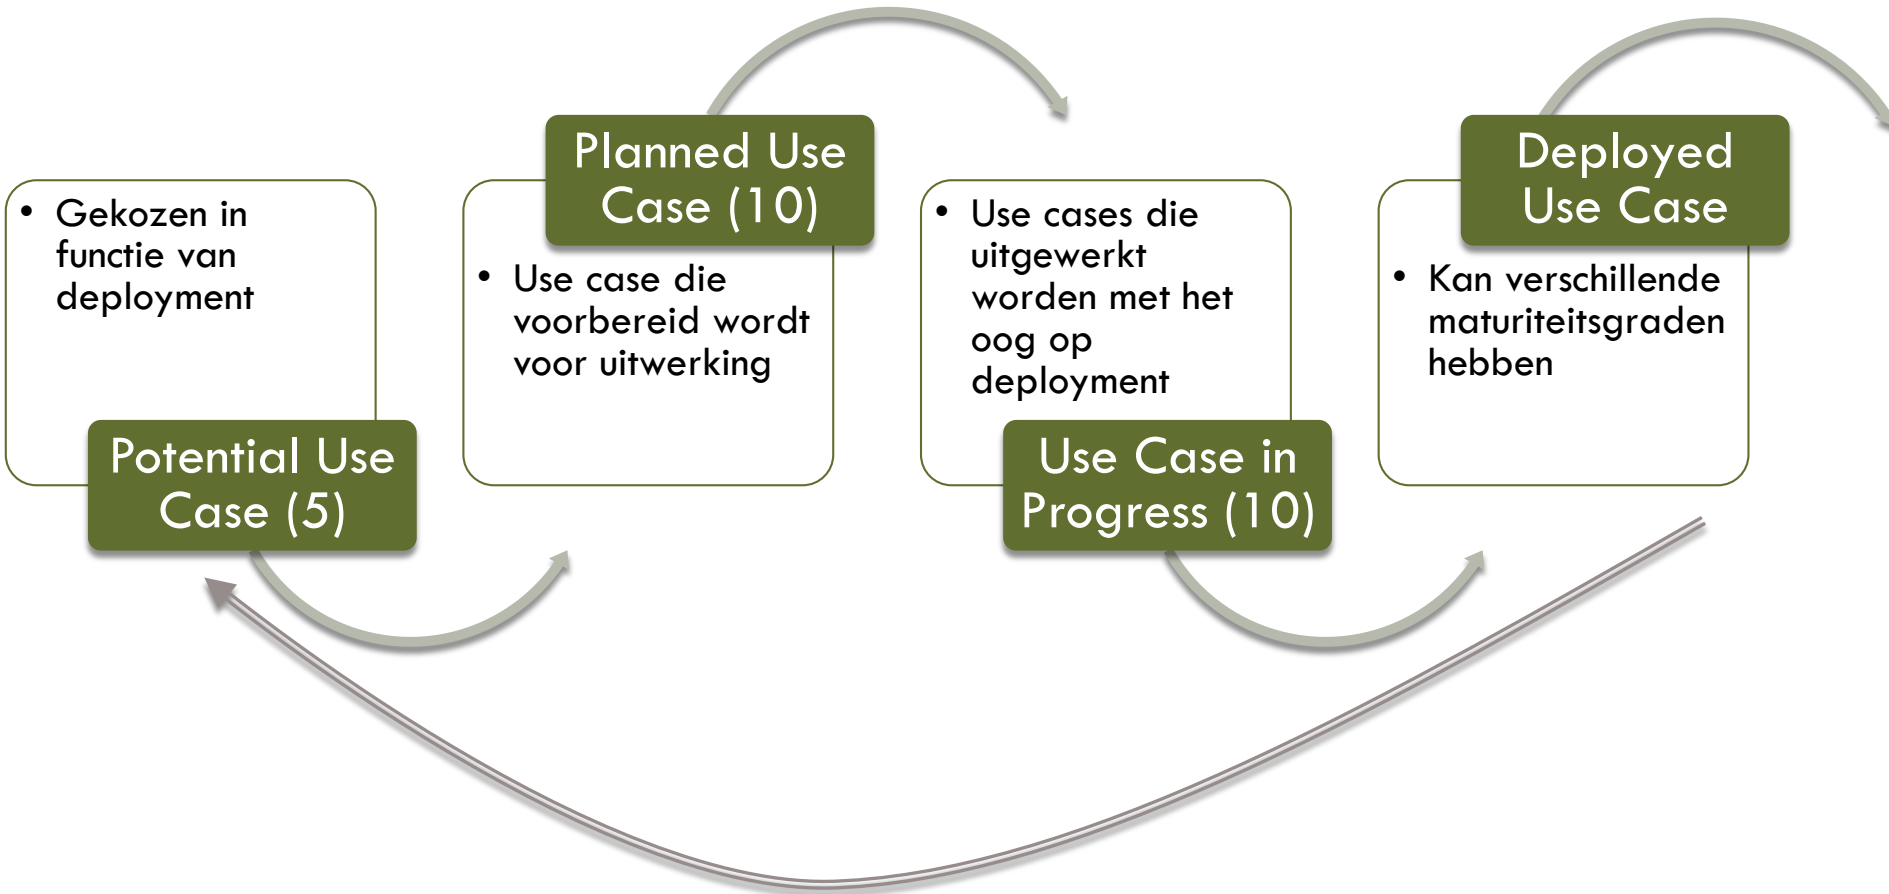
• Gekozen in functie van deployment

Potential Use Case (5)

Planned Use Case (10)

• Use case die voorbereid wordt voor uitwerking

• Use cases die uitgewerkt worden met het oog op deployment

Use Case in Progress (10)

Deployed Use Case

• Kan verschillende maturiteitsgraden hebben